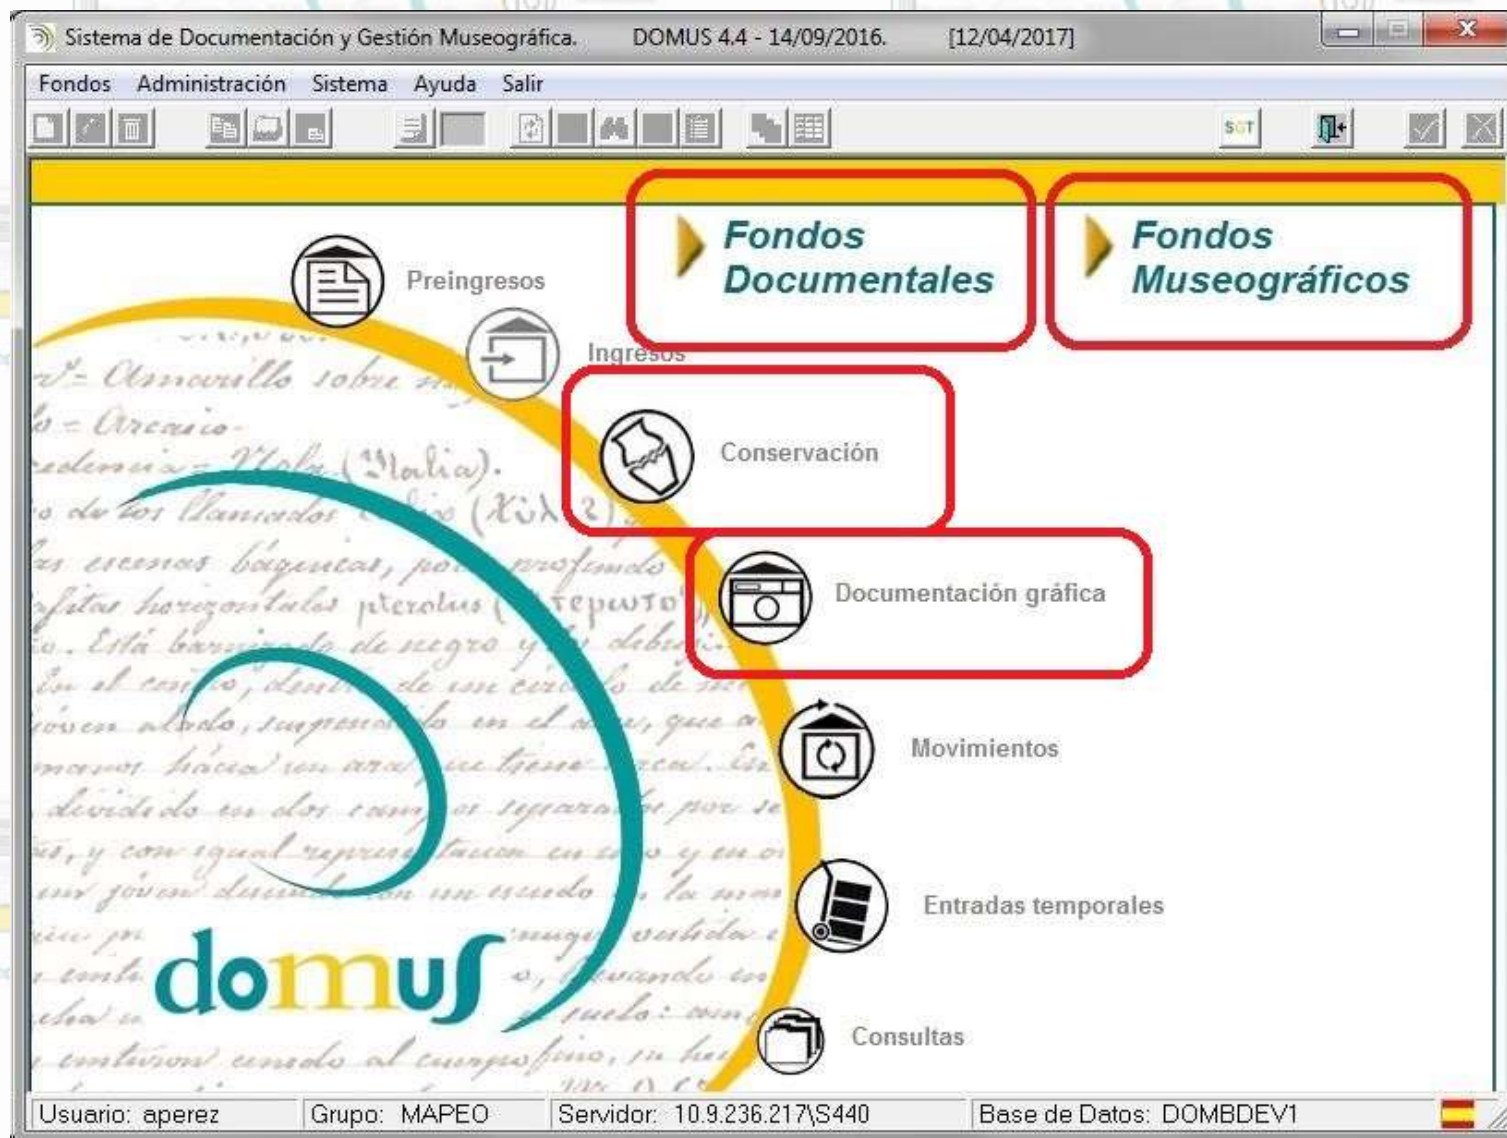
Sistema de Documentación y Gestión Museográfica. DOMUS 4.4 - 14/09/2016. [12/04/2017]

Fondos Administración Sistema Ayuda Salir

SGT

Fondos Documentales

Fondos Museográficos

Preingresos

Ingresos

Conservación

Documentación gráfica

Movimientos

Entradas temporales

Consultas

domus

Usuario: aperez Grupo: MAPEO Servidor: 10.9.236.217\S440 Base de Datos: DOMBDEV1